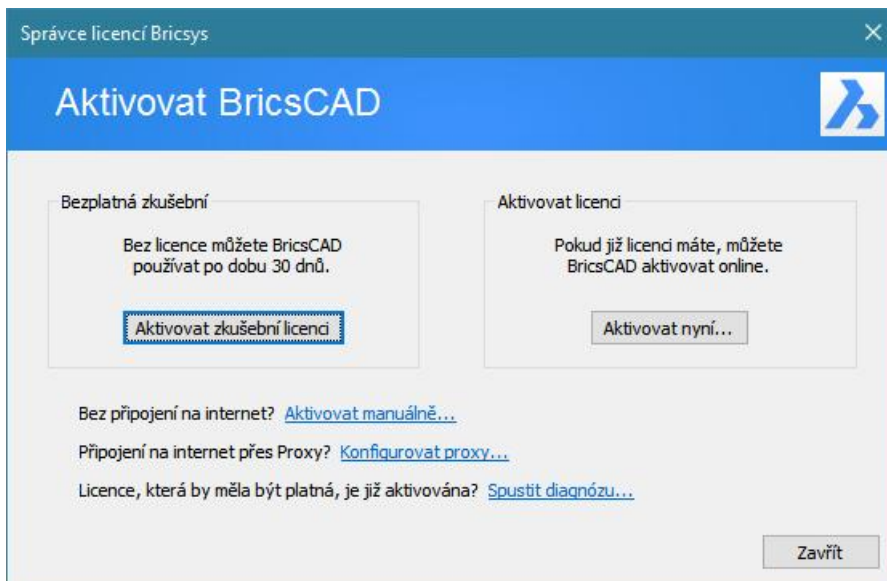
Správce licencí Bricsys

Aktivovat BricsCAD

Bezplatná zkušební

Bez licence můžete BricsCAD používat po dobu 30 dnů.

Aktivovat zkušební licenci

Aktivovat licenci

Pokud již licenci máte, můžete BricsCAD aktivovat online.

Aktivovat nyní...

Bez připojení na internet? Aktivovat manuálně...

Připojení na internet přes Proxy? Konfigurovat proxy...

Licence, která by měla být platná, je již aktivována? Spustit diagnózu...

Zavřít